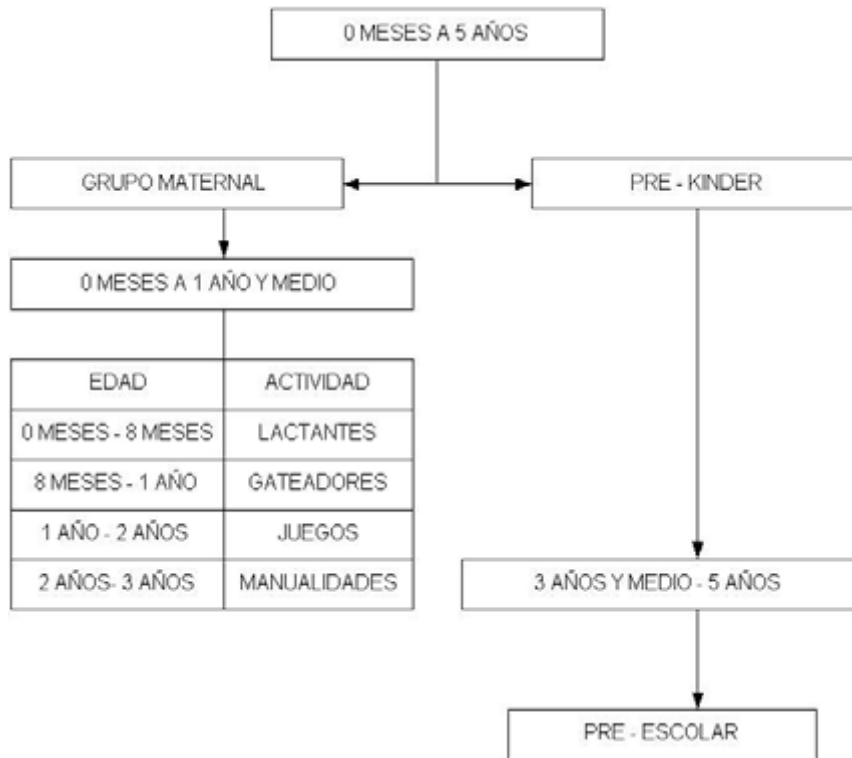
0 MESES A 5 AÑOS

GRUPO MATERNAL

PRE - KINDER

0 MESES A 1 AÑO Y MEDIO

| EDAD | ACTIVIDAD |
|---|---|
| 0 MESES - 8 MESES | LACTANTES |
| 8 MESES - 1 AÑO | GATEADORES |
| 1 AÑO - 2 AÑOS | JUEGOS |
| 2 AÑOS- 3 AÑOS | MANUALIDADES |

3 AÑOS Y MEDIO - 5 AÑOS

PRE - ESCOLAR